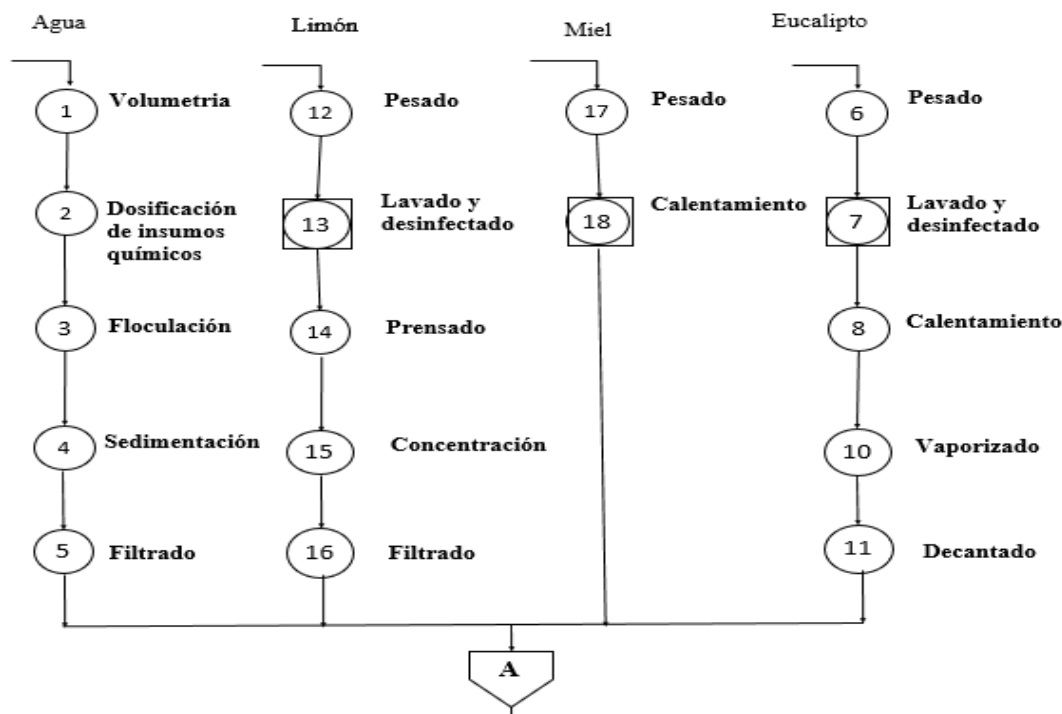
Agua

1 Volumetria

2 Dosificación de insumos químicos

3 Floculación

4 Sedimentación

5 Filtrado

Limón

12 Pesado

13 Lavado y desinfectado

14 Prensado

15 Concentración

16 Filtrado

Miel

17 Pesado

18 Calentamiento

Eucalipto

6 Pesado

7 Lavado y desinfectado

8 Calentamiento

10 Vaporizado

11 Decantado

A